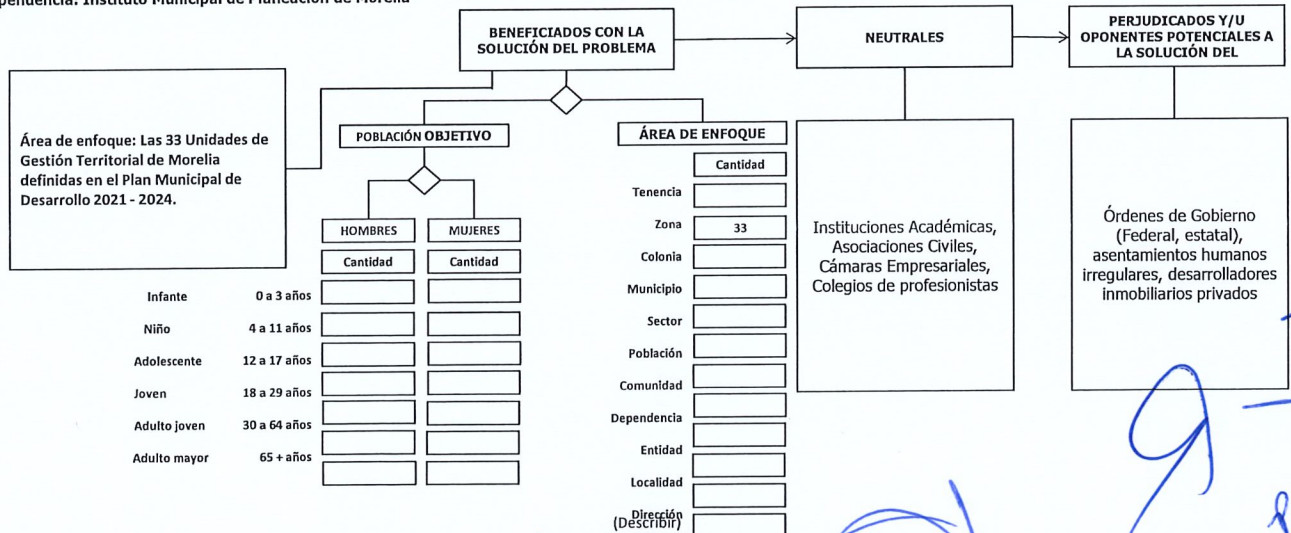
pendencia: Instituto Municipal de Planeación de Morelia

BENEFICIADOS CON LA SOLUCIÓN DEL PROBLEMA

NEUTRALES

PERJUDICADOS Y/U OPONENTES POTENCIALES A LA SOLUCIÓN DEL

Área de enfoque: Las 33 Unidades de Gestión Territorial de Morelia definidas en el Plan Municipal de Desarrollo 2021 - 2024.

POBLACIÓN OBJETIVO

HOMBRES | MUJERES
Cantidad | Cantidad

Infante 0 a 3 años
Niño 4 a 11 años
Adolescente 12 a 17 años
Joven 18 a 29 años
Adulto joven 30 a 64 años
Adulto mayor 65 + años

ÁREA DE ENFOQUE

Cantidad
Tenencia
Zona 33
Colonia
Municipio
Sector
Población
Comunidad
Dependencia
Entidad
Localidad
Dirección (Describir)

Instituciones Académicas, Asociaciones Civiles, Cámaras Empresariales, Colegios de profesionistas

Órdenes de Gobierno (Federal, estatal), asentamientos humanos irregulares, desarrolladores inmobiliarios privados